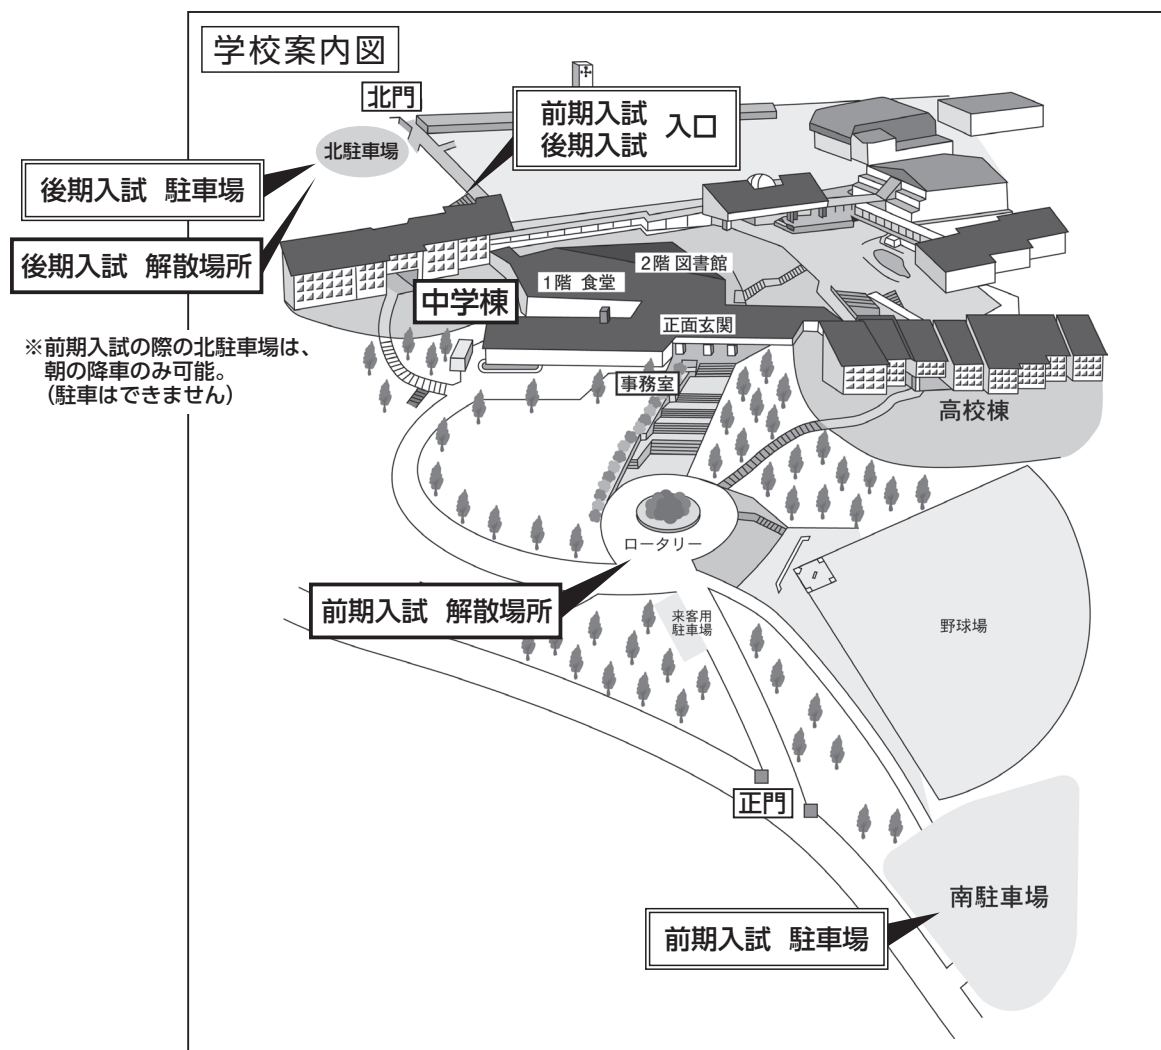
学校案内図

北門

前期入試
後期入試 入口

北駐車場

後期入試 駐車場

後期入試 解散場所

2階 図書館

1階 食堂

中学棟

正面玄関

※前期入試の際の北駐車場は、朝の降車のみ可能。(駐車はできません)

事務室

高校棟

ロータリー

前期入試 解散場所

来客用駐車場

野球場

正門

南駐車場

前期入試 駐車場